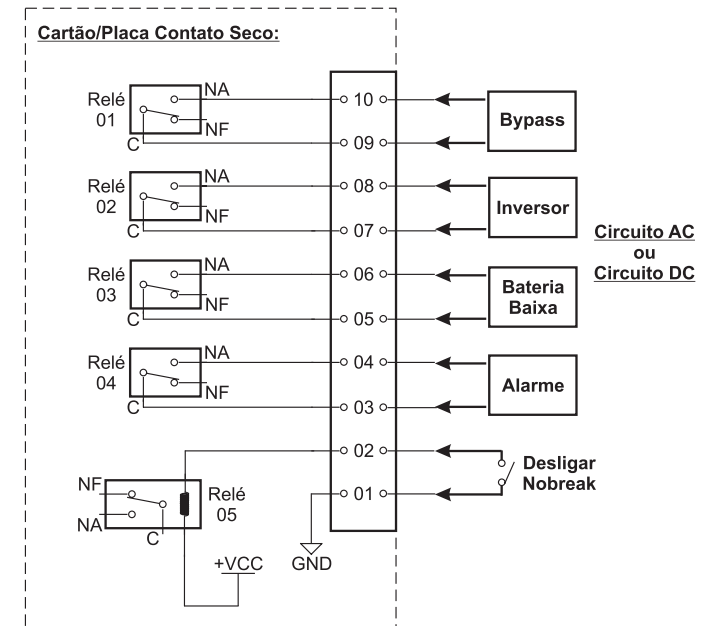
Cartão/Placa Contato Seco:

Relé 01
NA
NF
C

Relé 02
NA
NF
C

Relé 03
NA
NF
C

Relé 04
NA
NF
C

NF
NA
C
Relé 05

+VCC

GND

10
09
08
07
06
05
04
03
02
01

Bypass

Inversor

Bateria Baixa

Alarme

Desligar Nobreak

Circuito AC
ou
Circuito DC